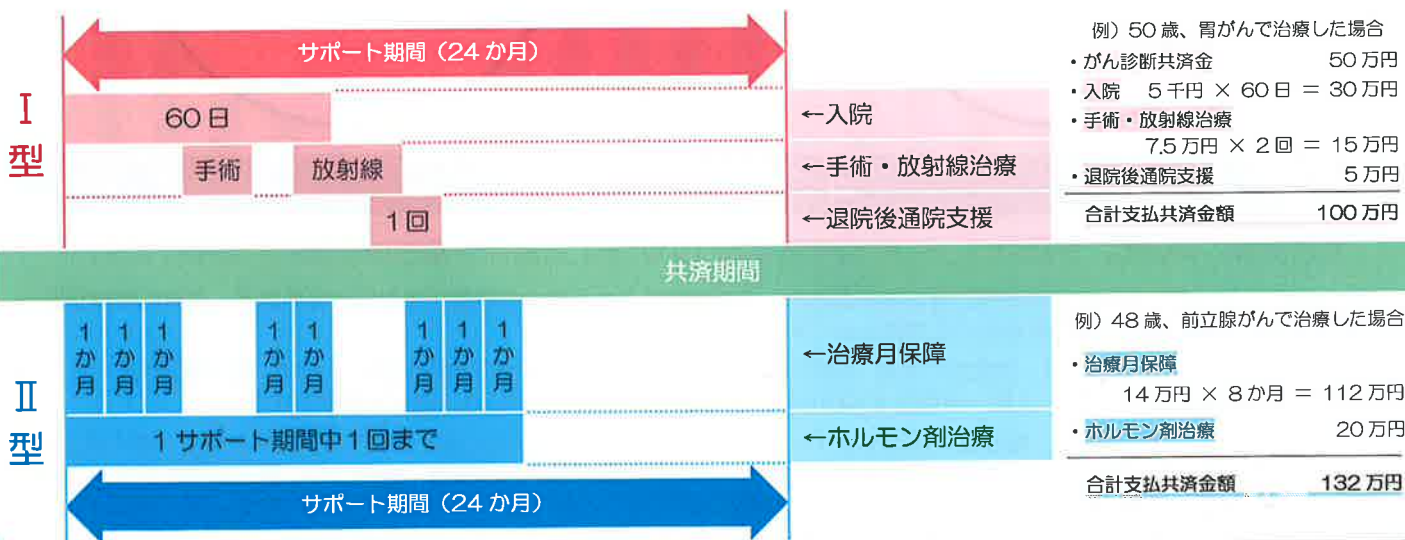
サポート期間（24 か月）

Ⅰ型

60日

手術

放射線

1回

←入院

←手術・放射線治療

←退院後通院支援

例）50 歳、胃がんで治療した場合

・がん診断共済金 50 万円

・入院 5 千円 × 60 日 ＝ 30 万円

・手術・放射線治療
7.5 万円 × 2 回 ＝ 15 万円

・退院後通院支援 5 万円

合計支払共済金額 100 万円

共済期間

Ⅱ型

1か月 1か月 1か月 1か月 1か月 1か月 1か月 1か月

1 サポート期間中 1 回まで

サポート期間（24 か月）

←治療月保障

←ホルモン剤治療

例）48 歳、前立腺がんで治療した場合

・治療月保障
14 万円 × 8 か月 ＝ 112 万円

・ホルモン剤治療 20 万円

合計支払共済金額 132 万円